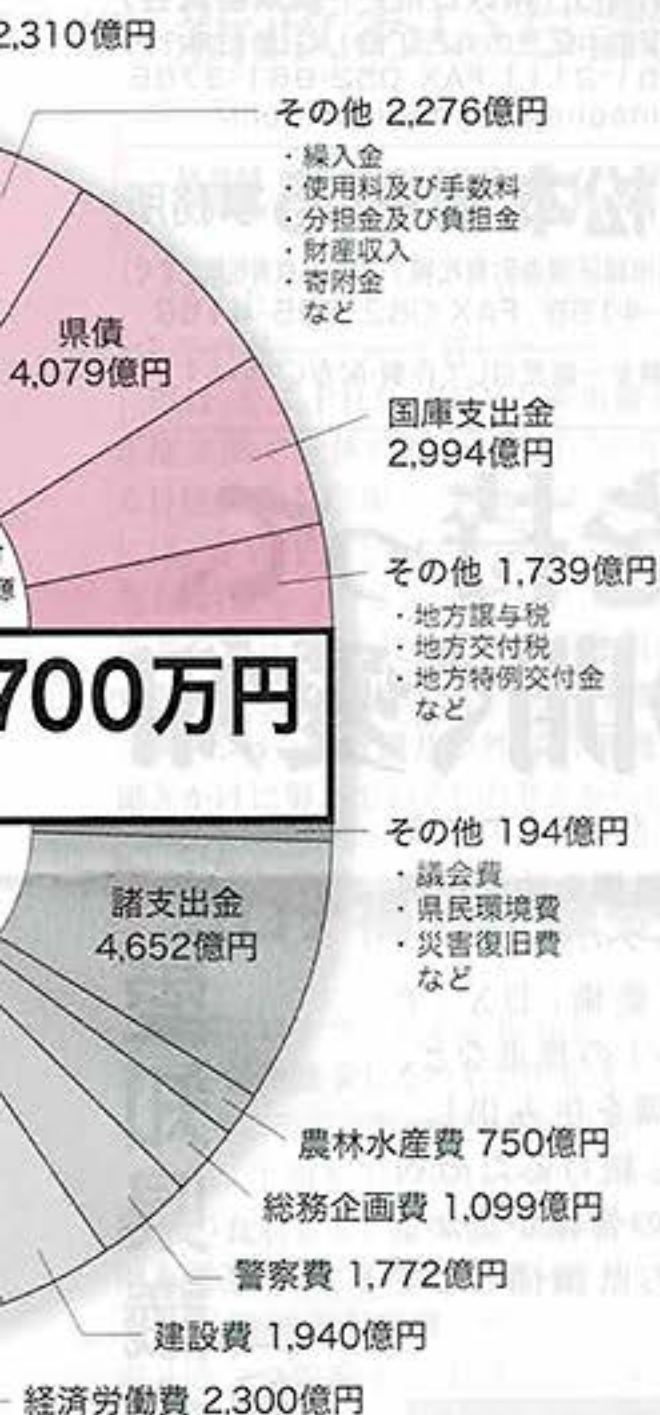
2,310億円

その他 2,276億円
・繰入金
・使用料及び手数料
・分担金及び負担金
・財産収入
・寄附金
など

県債
4,079億円

国庫支出金
2,994億円

その他 1,739億円
・地方譲与税
・地方交付税
・地方特例交付金
など

700万円

その他 194億円
・議会費
・県民環境費
・災害復旧費
など

諸支出金
4,652億円

農林水産費 750億円

総務企画費 1,099億円

警察費 1,772億円

建設費 1,940億円

経済労働費 2,300億円